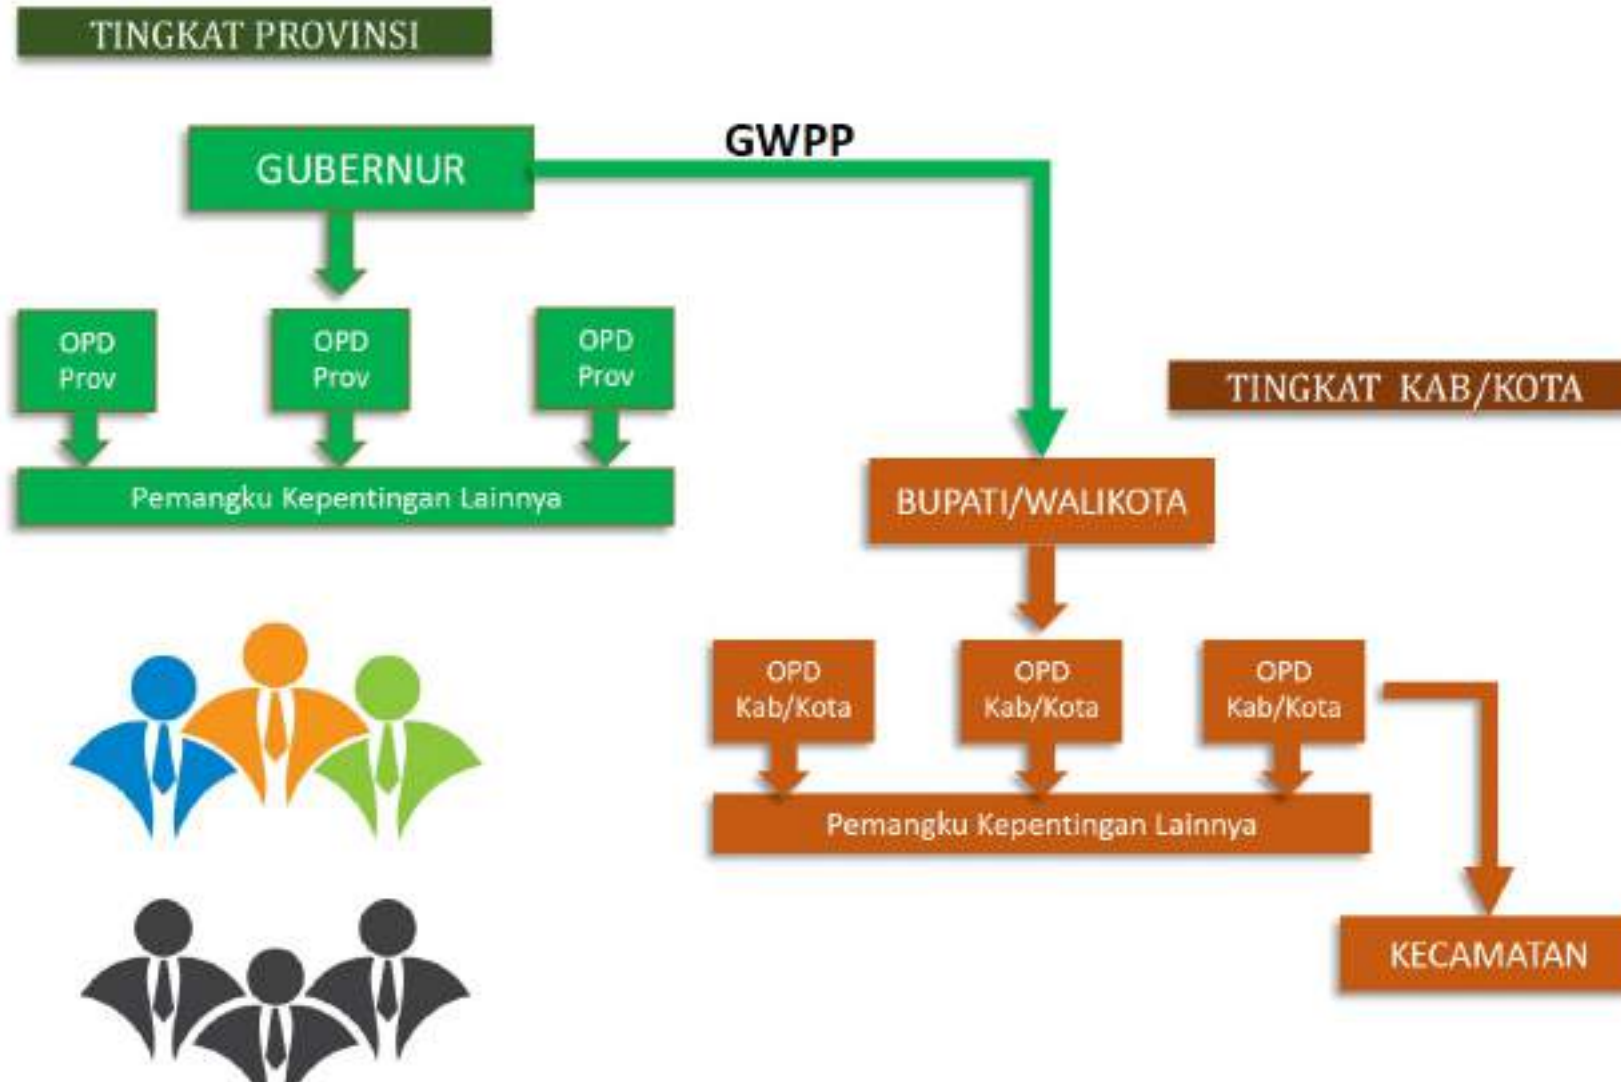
TINGKAT PROVINSI

GWPP

GUBERNUR

OPD Prov

OPD Prov

OPD Prov

Pemangku Kepentingan Lainnya

TINGKAT KAB/KOTA

BUPATI/WALIKOTA

OPD Kab/Kota

OPD Kab/Kota

OPD Kab/Kota

Pemangku Kepentingan Lainnya

KECAMATAN